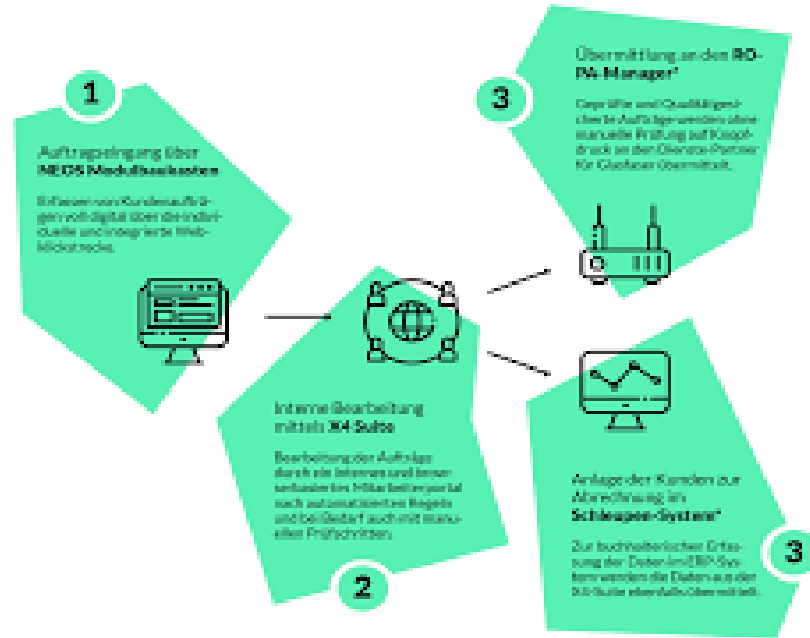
1

Auftragseingang über NEOS Modulbaukasten

Erfassen von Kundenaufträgen voll digital über die individuelle und integrierte Webklickstrecke.

2

Interne Bearbeitung mittels X4 Suite

Bearbeitung der Aufträge durch ein internes und browserbasiertes Mitarbeiterportal nach automatisierten Regeln und bei Bedarf auch mit manuellen Prüfschritten.

3

Übermittlung an den RO-PA-Manager*

Geprüfte und Qualitätgesicherte Aufträge werden ohne manuelle Prüfung auf Knopfdruck an den Dienste-Partner für Glasfaser übermittelt.

3

Anlage der Kunden zur Abrechnung im Schleupen-System*

Zur buchhalterischen Erfassung der Daten im ERP-System werden die Daten aus der X4 Suite ebenfalls übermittelt.